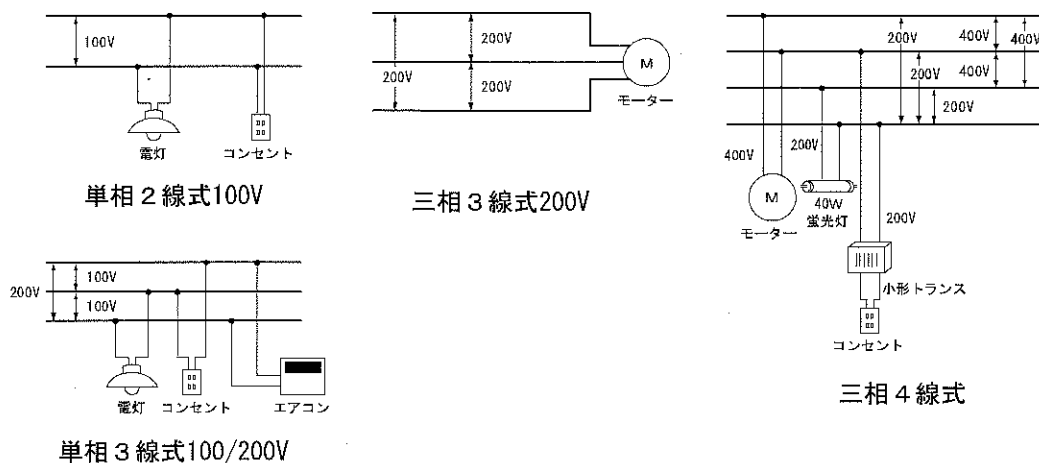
100V

電灯　コンセント

単相２線式100V

200V
200V
200V
M
モーター

三相３線式200V

200V　400V　400V
200V　400V
200V
200V
400V
M
モーター
40W
蛍光灯
200V
小形トランス
コンセント

三相４線式

100V
200V
100V

電灯　コンセント　エアコン

単相３線式100/200V